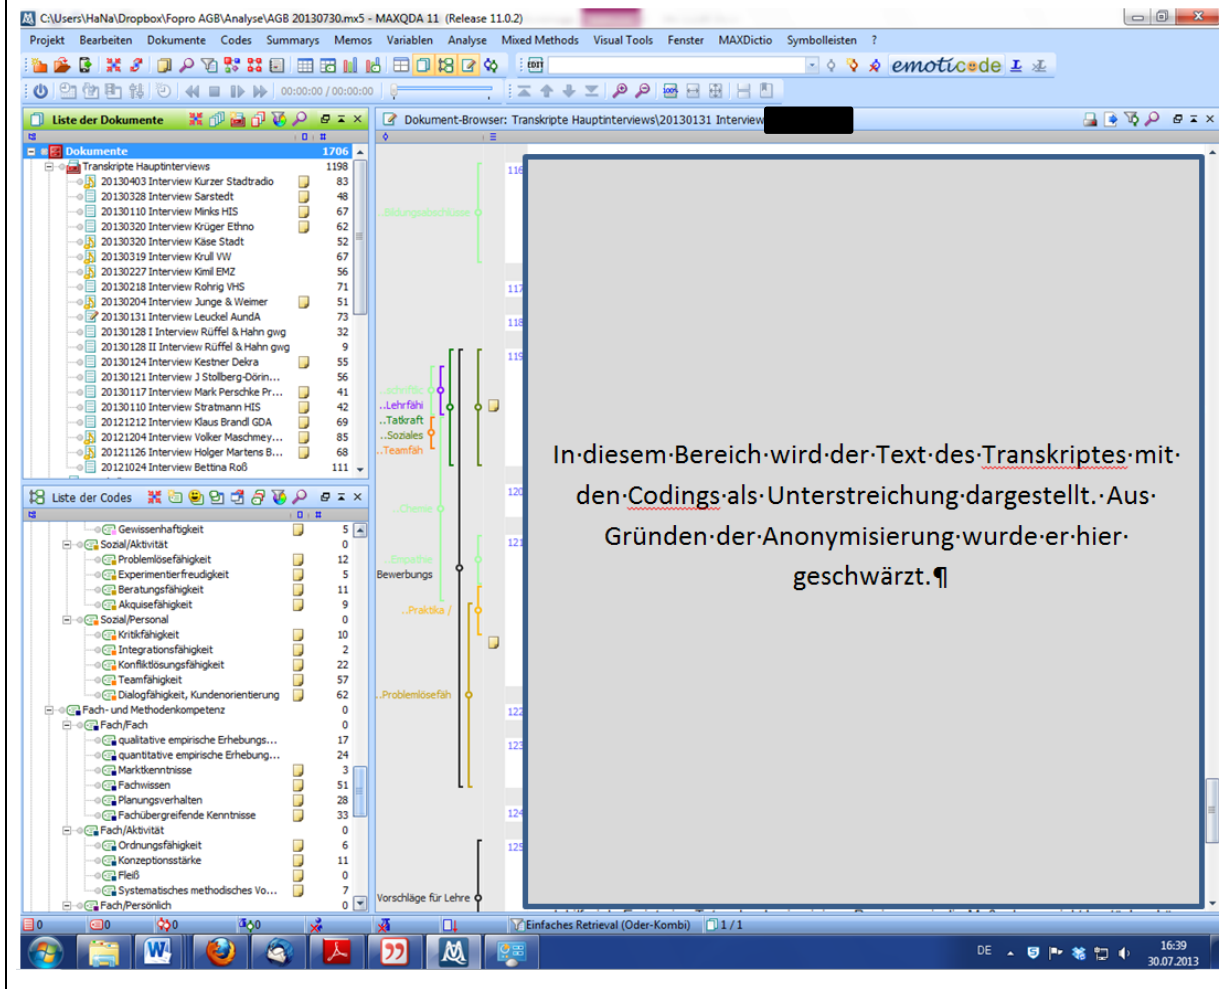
C:\Users\HaNa\Dropbox\Fopro AGB\Analyse\AGB 20130730.mx5 - MAXQDA 11 (Release 11.0.2)

Projekt Bearbeiten Dokumente Codes Summarys Memos Variablen Analyse Mixed Methods Visual Tools Fenster MAXDictio Symbolleisten ?

emoticode

00:00:00 / 00:00:00

Liste der Dokumente

Dokumente 1706
Transkripte Hauptinterviews 1198
20130403 Interview Kurzer Stadtradio 83
20130328 Interview Sarstedt 48
20130110 Interview Minks HIS 67
20130320 Interview Krüger Ethno 62
20130320 Interview Käse Stadt 52
20130319 Interview Krull VW 67
20130227 Interview Kimil EMZ 56
20130218 Interview Rohrig VHS 71
20130204 Interview Junge & Weimer 51
20130131 Interview Leuckel AundA 73
20130128 I Interview Rüffel & Hahn gwg 32
20130128 II Interview Rüffel & Hahn gwg 9
20130124 Interview Kestner Dekra 55
20130121 Interview J Stollberg-Dörin... 56
20130117 Interview Mark Perschke Pr... 41
20130110 Interview Stratmann HIS 42
20121212 Interview Klaus Brandl GDA 69
20121204 Interview Volker Maschmey... 85
20121126 Interview Holger Martens B... 68
20121024 Interview Bettina Roß 111

Liste der Codes

Gewissenhaftigkeit 5
Sozial/Aktivität 0
Problemlösefähigkeit 12
Experimentierfreudigkeit 5
Beratungsfähigkeit 11
Akquisefähigkeit 9
Sozial/Personal 0
Kritikfähigkeit 10
Integrationsfähigkeit 2
Konfliktlösungsfähigkeit 22
Teamfähigkeit 57
Dialogfähigkeit, Kundenorientierung 62
Fach- und Methodenkompetenz 0
Fach/Fach 0
qualitative empirische Erhebungs... 17
quantitative empirische Erhebung... 24
Marktkenntnisse 3
Fachwissen 51
Planungsverhalten 28
Fachübergreifende Kenntnisse 33
Fach/Aktivität 0
Ordnungsfähigkeit 6
Konzeptionsstärke 11
Fleiß 0
Systematisches methodisches Vo... 7
Fach/Persönlich 0

Dokument-Browser: Transkripte Hauptinterviews\20130131 Interview

..Bildungsabschlüsse
..schriftlic
..Lehrfähi
..Tatkraft
..Soziales
..Teamfäh
..Chemie
..Empathie
Bewerbungs
..Praktika /
..Problemlösefäh
Vorschläge für Lehre

116 117 118 119 120 121 122 123 124 125

In·diesem·Bereich·wird·der·Text·des·Transkriptes·mit·den·Codings·als·Unterstreichung·dargestellt.·Aus·Gründen·der·Anonymisierung·wurde·er·hier·geschwärzt.¶

0 0 0 0 Einfaches Retrieval (Oder-Kombi) 1 / 1

DE 16:39 30.07.2013